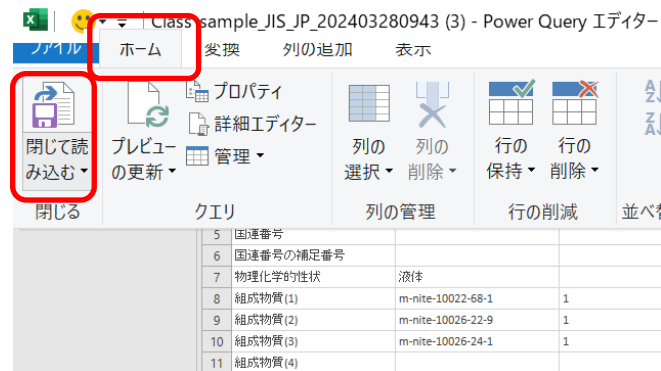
Class sample_JIS_JP_202403280943 (3) - Power Query エディター

ファイル ホーム 変換 列の追加 表示

閉じて読み込む
閉じる

プレビューの更新
プロパティ
詳細エディター
管理
クエリ

列の選択
列の削除
列の管理

行の保持
行の削除
行の削減

並べ替

| 5 | 国連番号 | | |
|---|---|---|---|
| 6 | 国連番号の補足番号 | | |
| 7 | 物理化学的性状 | 液体 | |
| 8 | 組成物質(1) | m-nite-10022-68-1 | 1 |
| 9 | 組成物質(2) | m-nite-10026-22-9 | 1 |
| 10 | 組成物質(3) | m-nite-10026-24-1 | 1 |
| 11 | 組成物質(4) | | |